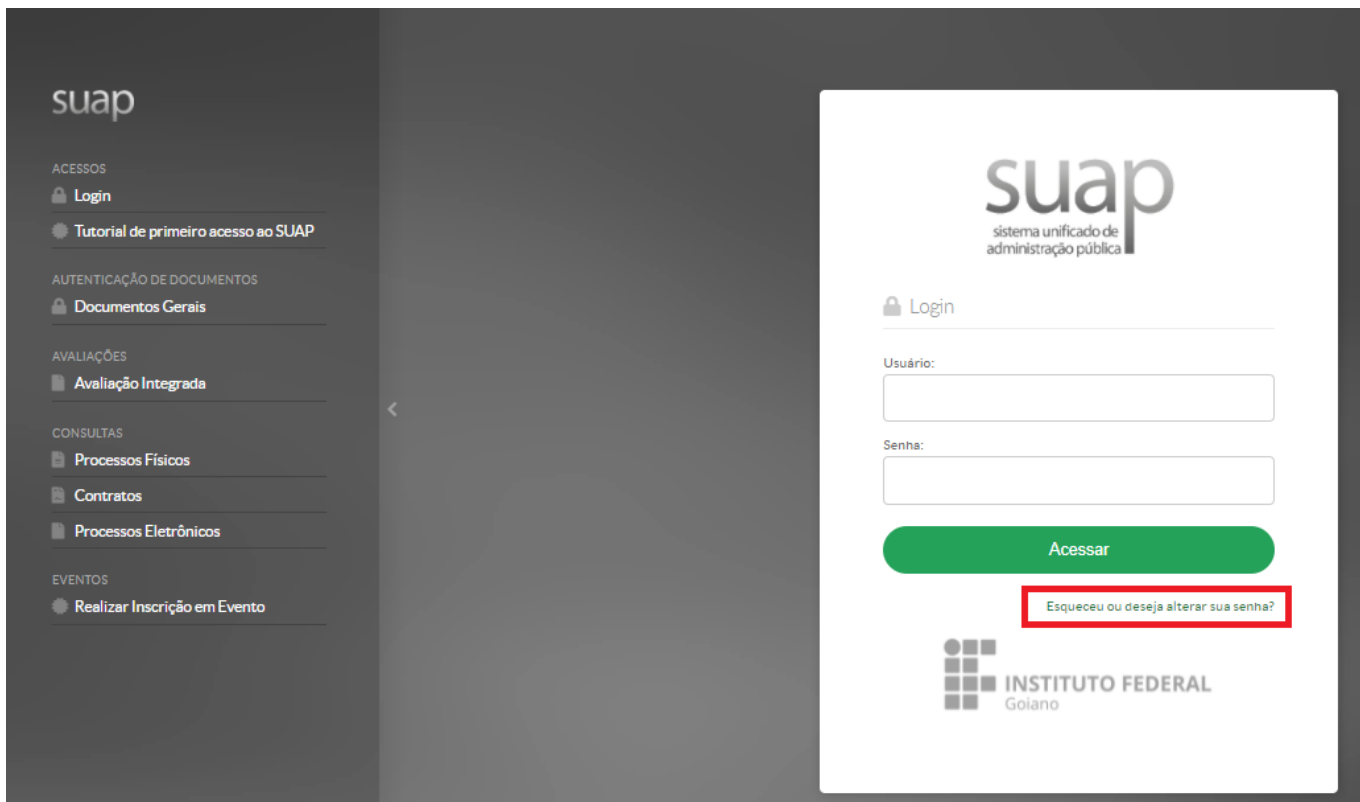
suap

ACESSOS
Login
Tutorial de primeiro acesso ao SUAP

AUTENTICAÇÃO DE DOCUMENTOS
Documentos Gerais

AVALIAÇÕES
Avaliação Integrada

CONSULTAS
Processos Físicos
Contratos
Processos Eletrônicos

EVENTOS
Realizar Inscrição em Evento

suap
sistema unificado de administração pública

Login

Usuário:

Senha:

Acessar

Esqueceu ou deseja alterar sua senha?

INSTITUTO FEDERAL
Goiano